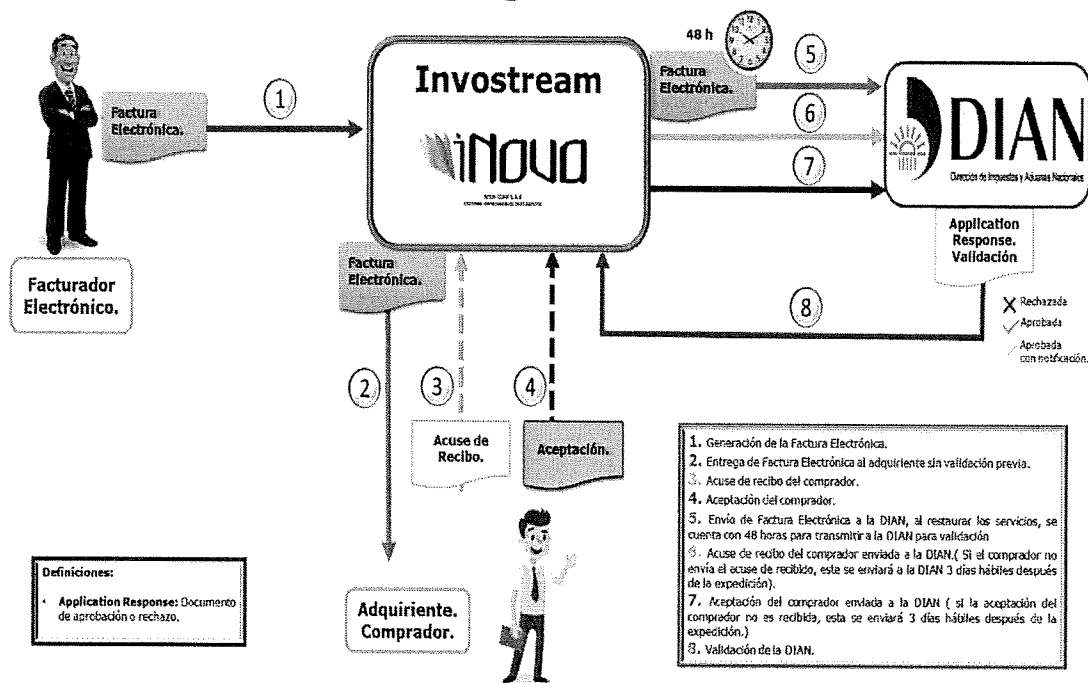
Factura Electrónica.

1

Facturador Electrónico.

Invostream

iNOVO

48 h

Factura Electrónica.

5

6

7

DIAN

Dirección de Impuestos y Aduanas Nacionales

Application Response. Validación

Rechazada
Aprobada
Aprobada con notificación.

Factura Electrónica.

2

3

4

8

Acuse de Recibo.

Aceptación.

Adquiriente. Comprador.

Definiciones:

• Application Response: Documento de aprobación o rechazo.

1. Generación de la Factura Electrónica.
2. Entrega de Factura Electrónica al adquiriente sin validación previa.
3. Acuse de recibo del comprador.
4. Aceptación del comprador.
5. Envío de Factura Electrónica a la DIAN, al restaurar los servicios, se cuenta con 48 horas para transmitir a la DIAN para validación
6. Acuse de recibo del comprador enviada a la DIAN.( Si el comprador no envía el acuse de recibido, esta se enviará a la DIAN 3 días hábiles después de la expedición).
7. Aceptación del comprador enviada a la DIAN ( si la aceptación del comprador no es recibida, esta se enviará 3 días hábiles después de la expedición.)
8. Validación de la DIAN.